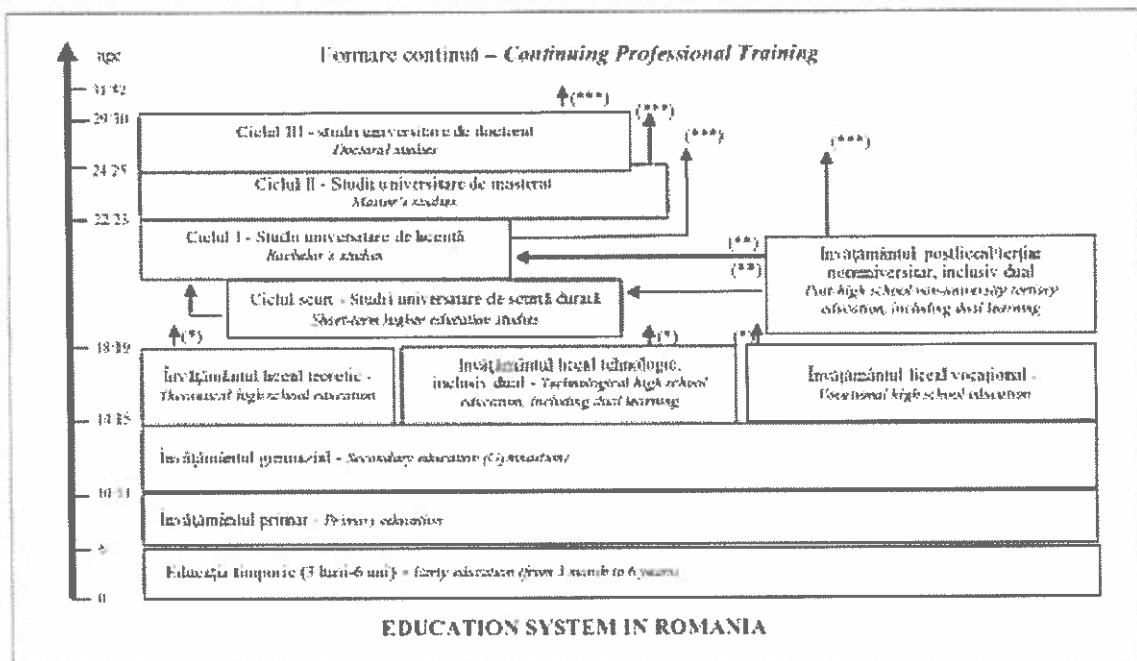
age

Formare continuă – *Continuing Professional Training*

31/32

29/30

24/25

22/23

18/19

14/15

10/11

6

0

(***)

(***)

(***)

(***)

Ciclul III - Studii universitare de doctorat
*Doctoral studies*

Ciclul II - Studii universitare de masterat
*Master's studies*

Ciclul I - Studii universitare de licență
*Bachelor's studies*

(**)

(**)

Învățământul postliceal/terțiar neuniversitar, inclusiv dual
*Post high school non-university tertiary education, including dual learning*

Ciclul scurt - Studii universitare de scurtă durată
*Short-term higher education studies*

(*)

(*)

(*)

Învățământul liceal teoretic - *Theoretical high school education*

Învățământul liceal tehnologic, inclusiv dual - *Technological high school education, including dual learning*

Învățământul liceal vocațional - *Vocational high school education*

Învățământul gimnazial - *Secondary education (Gymnasium)*

Învățământul primar - *Primary education*

Educația timpurie (3 luni-6 ani) - *Early education (from 3 month to 6 years)*

EDUCATION SYSTEM IN ROMANIA